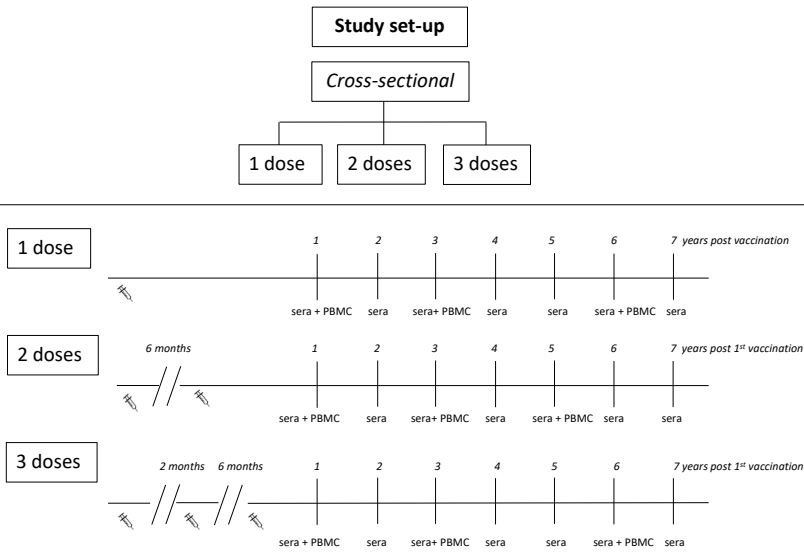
Study set-up

Cross-sectional

1 dose

2 doses

3 doses

1 dose

1 2 3 4 5 6 7 years post vaccination

sera + PBMC sera sera+ PBMC sera sera sera + PBMC sera

2 doses

6 months

1 2 3 4 5 6 7 years post 1$^{st}$ vaccination

sera + PBMC sera sera+ PBMC sera sera + PBMC sera sera

3 doses

2 months 6 months

1 2 3 4 5 6 7 years post 1$^{st}$ vaccination

sera + PBMC sera sera+ PBMC sera sera sera + PBMC sera